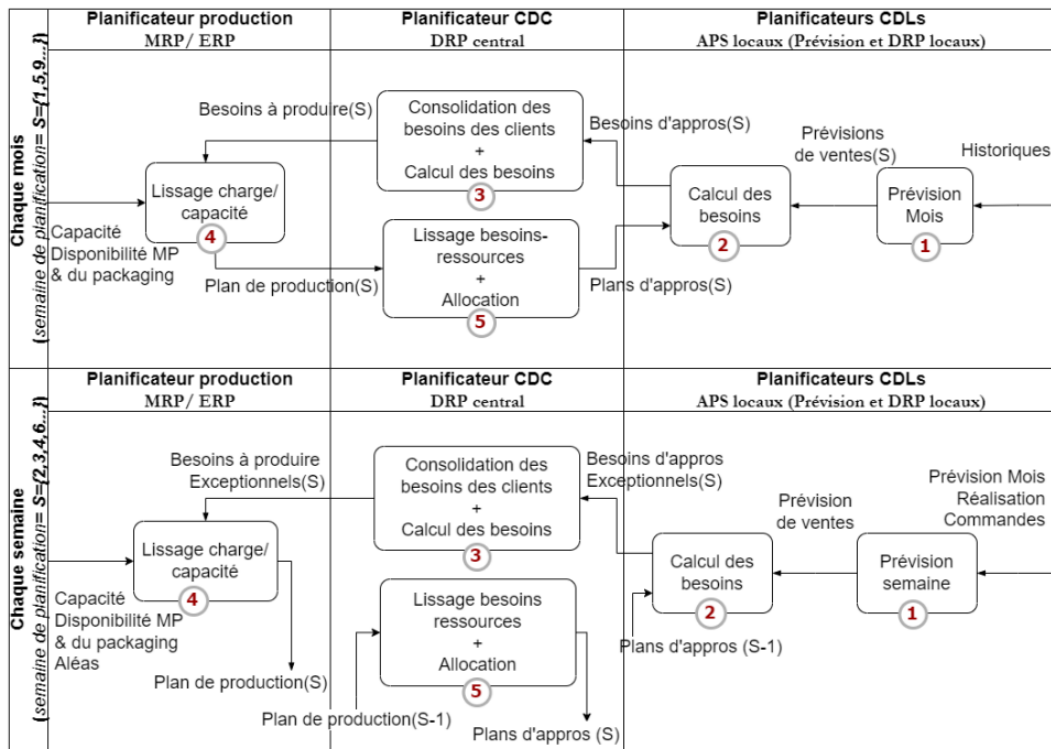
Chaque mois
(semaine de planification= S={1,5,9...})

Planificateur production
MRP/ ERP

Planificateur CDC
DRP central

Planificateurs CDLs
APS locaux (Prévision et DRP locaux)

Besoins à produire(S)

Consolidation des besoins des clients
+
Calcul des besoins
3

Besoins d'appros(S)

Prévisions de ventes(S)

Historiques

Lissage charge/ capacité
4

Calcul des besoins
2

Prévision Mois
1

Capacité
Disponibilité MP & du packaging

Lissage besoins-ressources
+
Allocation
5

Plan de production(S)

Plans d'appros(S)

Chaque semaine
(semaine de planification= S={2,3,4,6...})

Planificateur production
MRP/ ERP

Planificateur CDC
DRP central

Planificateurs CDLs
APS locaux (Prévision et DRP locaux)

Besoins à produire Exceptionnels(S)

Consolidation des besoins des clients
+
Calcul des besoins
3

Besoins d'appros Exceptionnels(S)

Prévision de ventes

Prévision Mois
Réalisation
Commandes

Lissage charge/ capacité
4

Calcul des besoins
2

Prévision semaine
1

Capacité
Disponibilité MP & du packaging
Aléas

Lissage besoins ressources
+
Allocation
5

Plans d'appros (S-1)

Plan de production(S)

Plan de production(S-1)

Plans d'appros (S)